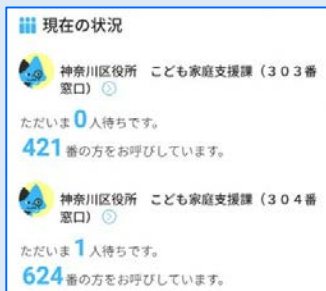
現在の状況

神奈川区役所　こども家庭支援課（３０３番窓口）

ただいま 0 人待ちです。

421 番の方をお呼びしています。

神奈川区役所　こども家庭支援課（３０４番窓口）

ただいま 1 人待ちです。

624 番の方をお呼びしています。